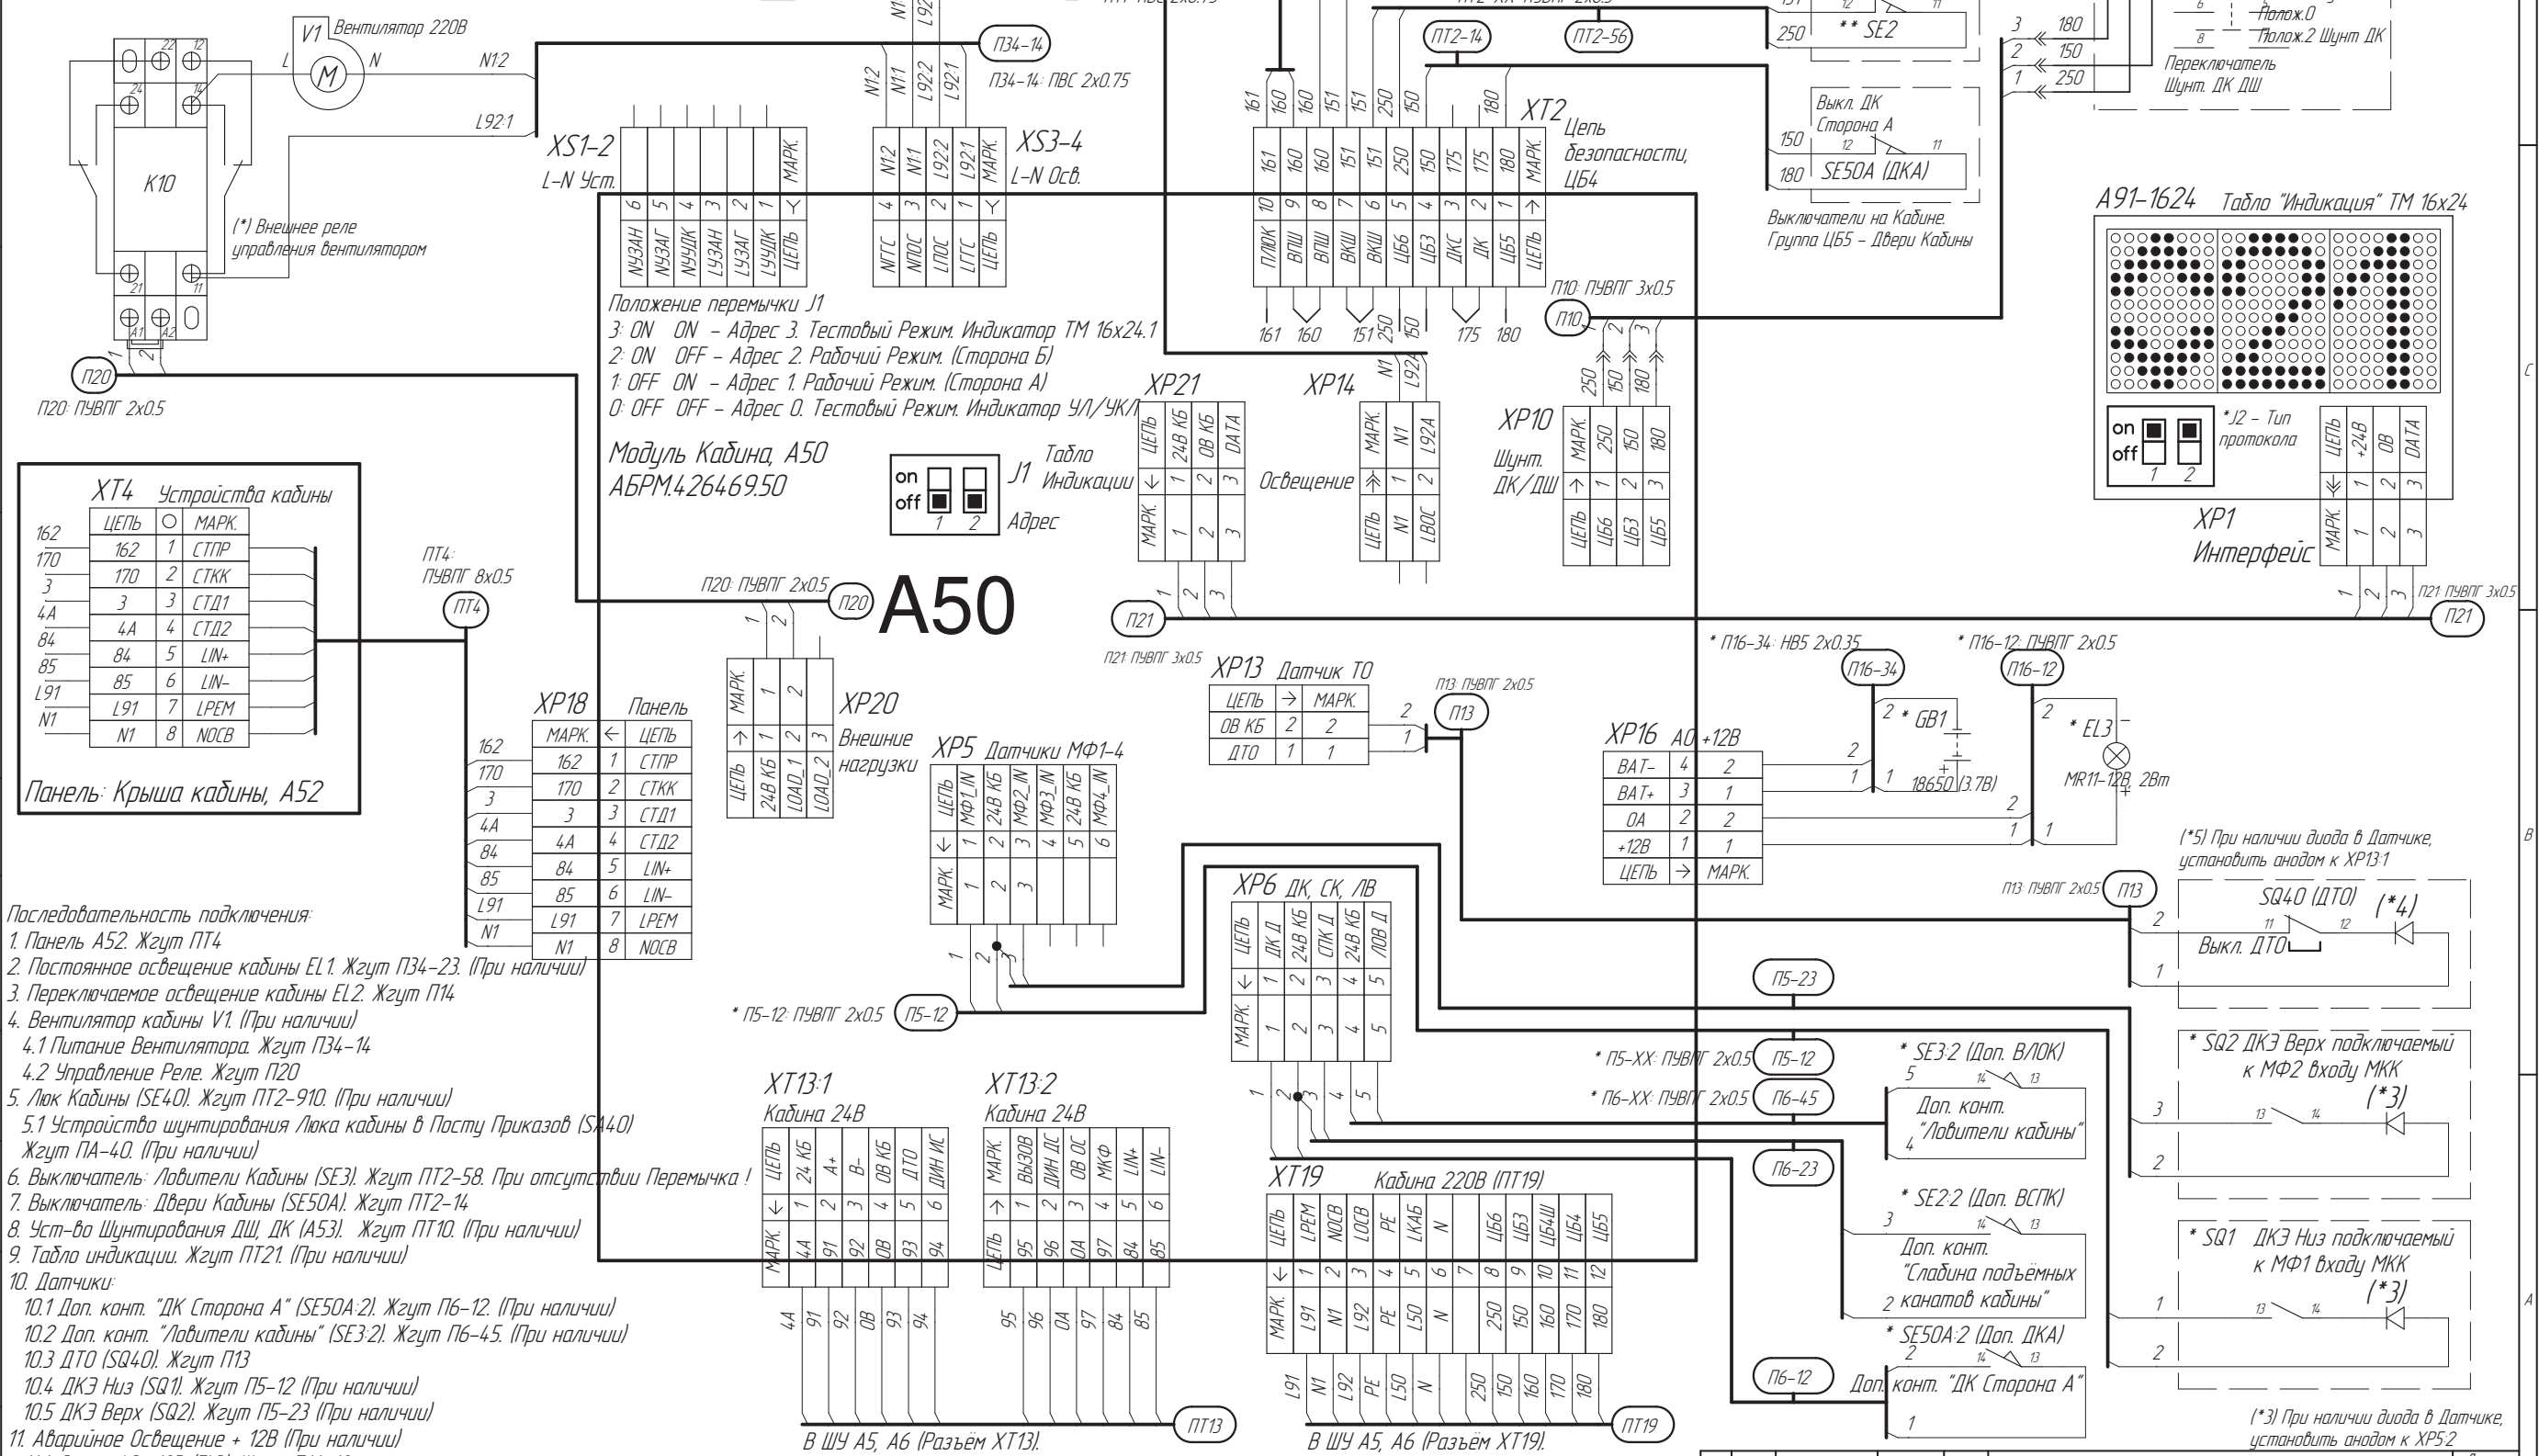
V1 Вентилятор 220В
L N N1.2
П34-14
П34-14: ПВС 2х0.75
L92.1
K10
(*) Внешнее реле управления вентилятором
П20
П20: ПУВПГ 2х0.5

XS1-2 L-N Уст.
МАРК. ЦЕПЬ
NУЗАН NУЗАГ NУУДК LУЗАН LУЗАГ LУУДК
XS3-4 L-N Осв.
N1.2 N1.1 L92.2 L92.1 МАРК.
NТГС NПОС LПОС LТГС ЦЕПЬ

П12-14 П12-56
XT2 Цепь безопасности, ЦБ4
161 160 160 151 151 250 150 175 175 180 МАРК.
ПЛЮК ВПШ ВПШ ВКШ ВКШ ЦБ6 ЦБ3 ДКС ДК ЦБ5 ЦЕПЬ
161 160 151 250 150 175 180

** SE2
250
Выкл. ДК Сторона А
150 180 SE50A (ДКА)
Выключатели на Кабине. Группа ЦБ5 - Двери Кабины
180 150 250
Полож.0
Полож.2 Шунт ДК
Переключатель Шунт. ДК ДШ

A91-1624 Табло "Индикация" ТМ 16х24
on off 1 2
*J2 - Тип протокола
ЦЕПЬ +24В 0В DATA
XP1 Интерфейс
МАРК. 1 2 3
П21: ПУВПГ 3х0.5
П21

Положение перемычки J1
3: ON ON - Адрес 3. Тестовый Режим. Индикатор ТМ 16х24.1
2: ON OFF - Адрес 2. Рабочий Режим. (Сторона Б)
1: OFF ON - Адрес 1. Рабочий Режим. (Сторона А)
0: OFF OFF - Адрес 0. Тестовый Режим. Индикатор УЛ/УКЛ

Модуль Кабина, А50
АБРМ.426469.50
on off 1 2 J1 Табло Индикации Адрес
A50

П10: ПУВПГ 3х0.5
П10
XP21 ЦЕПЬ 24В КБ 0В КБ DATA МАРК.
XP14 Освещение МАРК. N1 L92A ЦЕПЬ N1 LВОС
XP10 Шунт. ДК/ДШ МАРК. 250 150 180 ЦЕПЬ ЦБ6 ЦБ3 ЦБ5

XT4 Устройства кабины
| ЦЕПЬ | ○ | МАРК. |
|---|---|---|
| 162 | 1 | СТПР |
| 170 | 2 | СТКК |
| 3 | 3 | СТД1 |
| 4А | 4 | СТД2 |
| 84 | 5 | LIN+ |
| 85 | 6 | LIN- |
| L91 | 7 | LPEM |
| N1 | 8 | NOCB |
Панель: Крыша кабины, А52
ПТ4: ПУВПГ 8х0.5
ПТ4

XP18 Панель
| МАРК. | ← | ЦЕПЬ |
|---|---|---|
| 162 | 1 | СТПР |
| 170 | 2 | СТКК |
| 3 | 3 | СТД1 |
| 4А | 4 | СТД2 |
| 84 | 5 | LIN+ |
| 85 | 6 | LIN- |
| L91 | 7 | LPEM |
| N1 | 8 | NOCB |

П20: ПУВПГ 2х0.5
XP20 Внешние нагрузки МАРК. ЦЕПЬ 24В КБ LOAD_1 LOAD_2
XP5 Датчики МФ1-4 ЦЕПЬ МФ1_IN 24В КБ МФ2_IN МФ3_IN 24В КБ МФ4_IN МАРК.
П21: ПУВПГ 3х0.5
XP13 Датчик ТО
| ЦЕПЬ | → | МАРК. |
|---|---|---|
| 0В КБ | 2 | 2 |
| ДТО | 1 | 1 |
П13: ПУВПГ 2х0.5
П13
XP16 А0 +12В
| ВАТ- | 4 | 2 |
|---|---|---|
| ВАТ+ | 3 | 1 |
| 0А | 2 | 2 |
| +12В | 1 | 1 |
| ЦЕПЬ | → | МАРК. |
* П16-34: НВ5 2х0.35 П16-34
* GB1 18650 (3.7В)
* П16-12: ПУВПГ 2х0.5 П16-12
* EL3 MR11-12В, 2Вт

Последовательность подключения:
1. Панель А52. Жгут ПТ4
2. Постоянное освещение кабины EL1. Жгут П34-23. (При наличии)
3. Переключаемое освещение кабины EL2. Жгут П14
4. Вентилятор кабины V1. (При наличии)
4.1 Питание Вентилятора. Жгут П34-14
4.2 Управление Реле. Жгут П20
5. Люк Кабины (SE40). Жгут ПТ2-910. (При наличии)
5.1 Устройство шунтирования Люка кабины в Посту Приказов (SA40) Жгут ПА-40. (При наличии)
6. Выключатель: Ловители Кабины (SE3). Жгут ПТ2-58. При отсутствии Перемычка !
7. Выключатель: Двери Кабины (SE50A). Жгут ПТ2-14
8. Уст-во Шунтирования ДШ, ДК (А53). Жгут ПТ10. (При наличии)
9. Табло индикации. Жгут ПТ21. (При наличии)
10. Датчики:
10.1 Доп. конт. "ДК Сторона А" (SE50A:2). Жгут П6-12. (При наличии)
10.2 Доп. конт. "Ловители кабины" (SE3:2). Жгут П6-45. (При наличии)
10.3 ДТО (SQ40). Жгут П13
10.4 ДКЭ Низ (SQ1). Жгут П5-12 (При наличии)
10.5 ДКЭ Верх (SQ2). Жгут П5-23 (При наличии)
11. Аварийное Освещение + 12В (При наличии)

* П5-12: ПУВПГ 2х0.5 П5-12
XP6 ДК, СК, ЛВ ЦЕПЬ ДК Д 24В КБ СПК Д 24В КБ ЛОВ Д МАРК.
П5-23
* П5-XX: ПУВПГ 2х0.5 П5-12
* П6-XX: ПУВПГ 2х0.5 П6-45
П6-23
П6-12

XT13:1 Кабина 24В
ЦЕПЬ 24 КБ А+ В- 0В КБ ДТО ДИН ИС
МАРК. 4А 91 92 0В 93 94
XT13:2 Кабина 24В
МАРК. ВЫЗОВ ДИН ДС 0В 0С МКФ LIN+ LIN-
ЦЕПЬ 95 96 0А 97 84 85
В ШУ А5, А6 (Разъём ХТ13). ПТ13

XT19 Кабина 220В (ПТ19)
ЦЕПЬ LPEM NOCB LOCB PE LКАБ N ЦБ6 ЦБ3 ЦБ4Ш ЦБ4 ЦБ5
МАРК. L91 N1 L92 PE L50 N 250 150 160 170 180
В ШУ А5, А6 (Разъём ХТ19). ПТ19

(*5) При наличии диода в Датчике, установить анодом к XP13:1
П13: ПУВПГ 2х0.5 П13
SQ40 (ДТО) (*4)
Выкл. ДТО
* SE3:2 (Доп. ВЛОК)
Доп. конт. "Ловители кабины"
* SE2:2 (Доп. ВСПК)
Доп. конт. "Слабина подъёмных канатов кабины"
* SE50A:2 (Доп. ДКА)
Доп. конт. "ДК Сторона А"
* SQ2 ДКЭ Верх подключаемый к МФ2 Входу МКК (*3)
* SQ1 ДКЭ Низ подключаемый к МФ1 Входу МКК (*3)
(*3) При наличии диода в Датчике, установить анодом к XP5:2